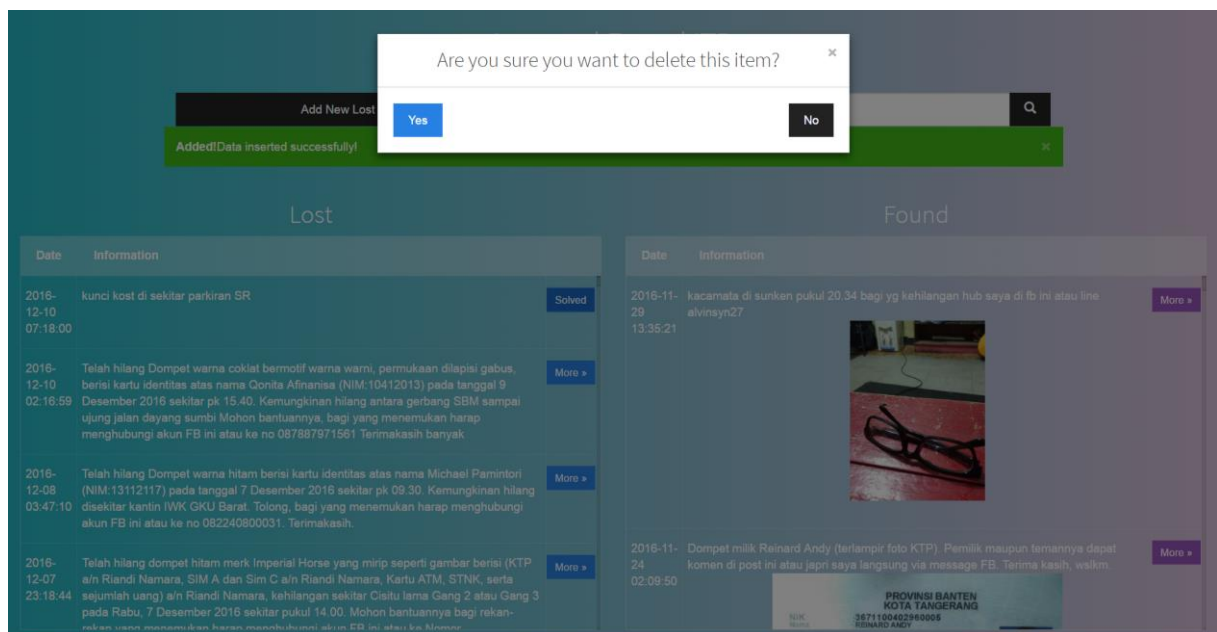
Are you sure you want to delete this item?

×

Yes

No

Add New Lost

Added! Data inserted successfully!

×

Lost

| Date | Information | |
|---|---|---|
| 2016-12-10 07:18:00 | kunci kost di sekitar parkiran SR | Solved |
| 2016-12-10 02:16:59 | Telah hilang Dompet warna coklat bermotif warna warni, permukaan dilapisi gabus, berisi kartu identitas atas nama Qonita Afinanisa (NIM:10412013) pada tanggal 9 Desember 2016 sekitar pk 15.40. Kemungkinan hilang antara gerbang SBM sampai ujung jalan dayang sumbi Mohon bantuannya, bagi yang menemukan harap menghubungi akun FB ini atau ke no 087887971561 Terimakasih banyak | More » |
| 2016-12-08 03:47:10 | Telah hilang Dompet warna hitam berisi kartu identitas atas nama Michael Pamintori (NIM:13112117) pada tanggal 7 Desember 2016 sekitar pk 09.30. Kemungkinan hilang disekitar kantin IWK GKU Barat. Tolong, bagi yang menemukan harap menghubungi akun FB ini atau ke no 082240800031. Terimakasih. | More » |
| 2016-12-07 23:18:44 | Telah hilang dompet hitam merk Imperial Horse yang mirip seperti gambar berisi (KTP a/n Riandi Namara, SIM A dan Sim C a/n Riandi Namara, Kartu ATM, STNK, serta sejumlah uang) a/n Riandi Namara, kehilangan sekitar Cisitu lama Gang 2 atau Gang 3 pada Rabu, 7 Desember 2016 sekitar pukul 14.00. Mohon bantuannya bagi rekan-rekan yang menemukan harap menghubungi akun FB ini atau ke Nomor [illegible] | More » |

Found

| Date | Information | |
|---|---|---|
| 2016-11-29 13:35:21 | kacamata di sunken pukul 20.34 bagi yg kehilangan hub saya di fb ini atau line alvinsyn27 | More » |
| 2016-11-24 02:09:50 | Dompet milik Reinard Andy (terlampir foto KTP). Pemilik maupun temannya dapat komen di post ini atau japri saya langsung via message FB. Terima kasih, wslkm. PROVINSI BANTEN KOTA TANGERANG NIK 3671100402960005 Nama REINARD ANDY | More » |